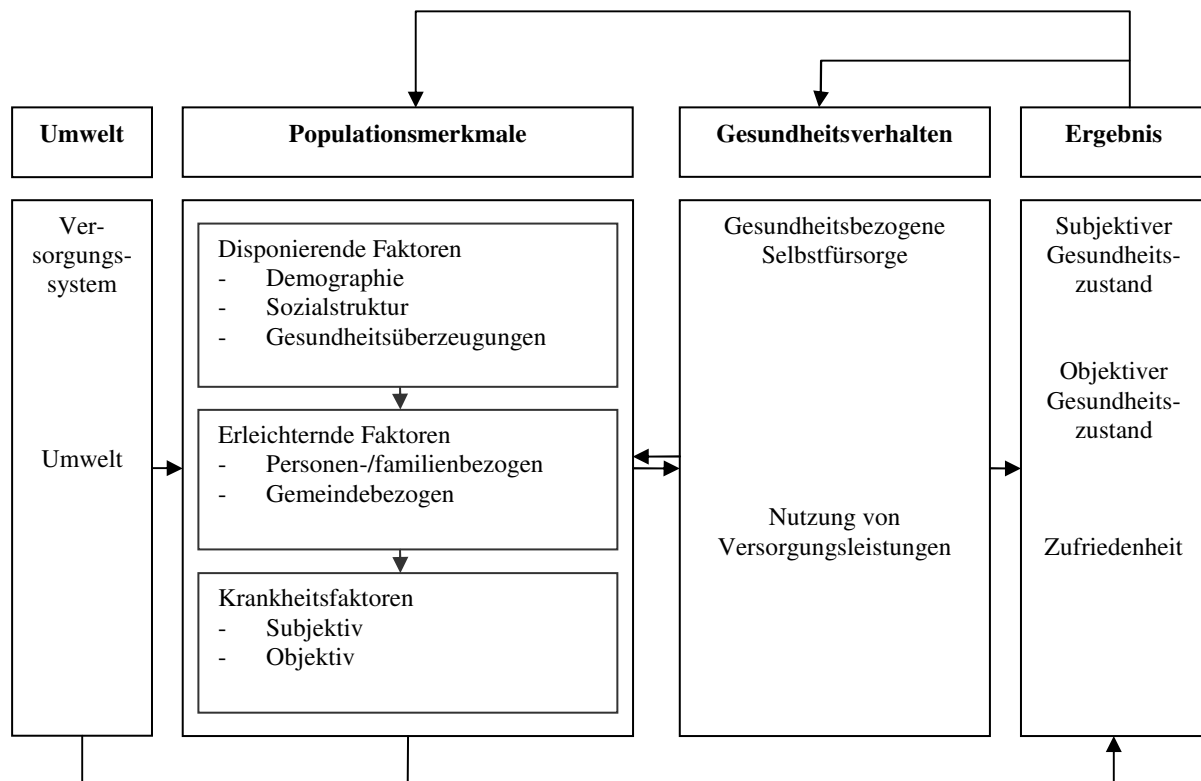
Umwelt

Populationsmerkmale

Gesundheitsverhalten

Ergebnis

Versorgungssystem

Umwelt

Disponierende Faktoren
- Demographie
- Sozialstruktur
- Gesundheitsüberzeugungen

Erleichternde Faktoren
- Personen-/familienbezogen
- Gemeindebezogen

Krankheitsfaktoren
- Subjektiv
- Objektiv

Gesundheitsbezogene Selbstfürsorge

Nutzung von Versorgungsleistungen

Subjektiver Gesundheitszustand

Objektiver Gesundheitszustand

Zufriedenheit